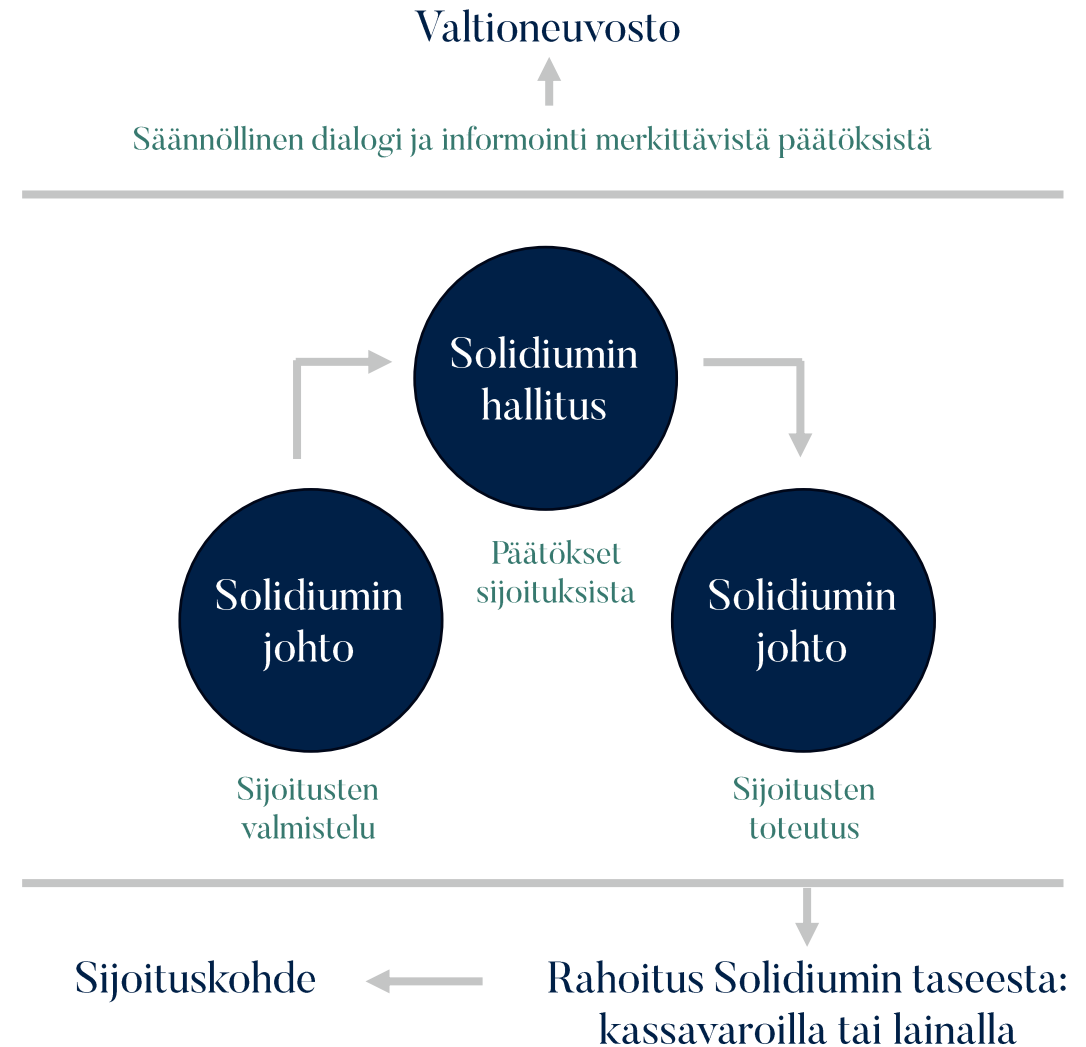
Valtioneuvosto

Säännöllinen dialogi ja informointi merkittävistä päätöksistä

Solidiumin hallitus

Päätökset sijoituksista

Solidiumin johto

Sijoitusten valmistelu

Solidiumin johto

Sijoitusten toteutus

Sijoituskohde

Rahoitus Solidiumin taseesta: kassavaroilla tai lainalla